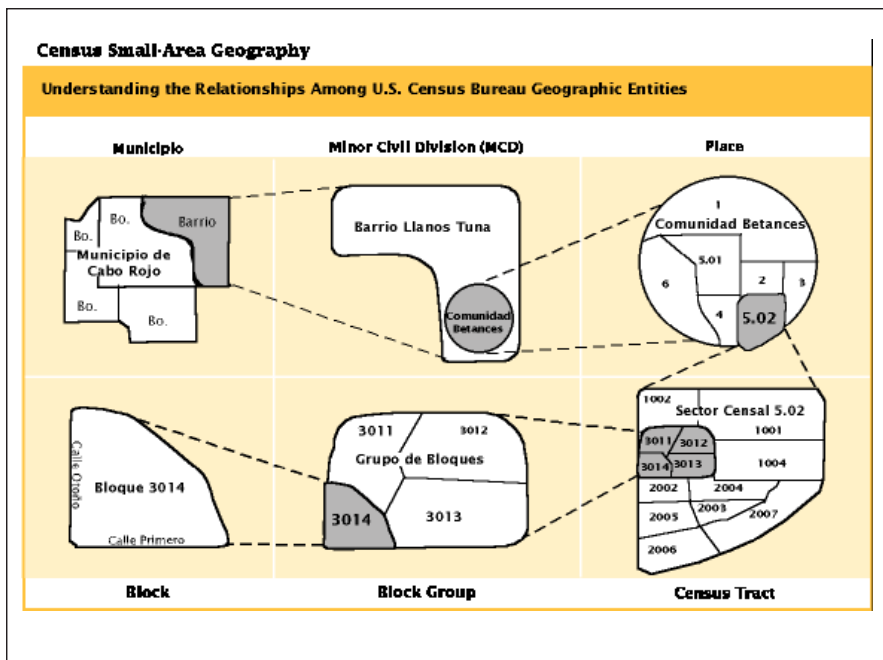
Census Small-Area Geography

Understanding the Relationships Among U.S. Census Bureau Geographic Entities

Municipio

Bo.

Barrio

Bo.

Municipio de Cabo Rojo

Bo.

Bo.

Minor Civil Division (MCD)

Barrio Llanos Tuna

Comunidad Betances

Place

1

Comunidad Betances

5.01

6

2

3

4

5.02

Bloque 3014

Calle Otoño

Calle Primero

3011

3012

Grupo de Bloques

3014

3013

1002

Sector Censal 5.02

3011

3012

1001

3014

3013

1004

2002

2004

2005

2003

2007

2006

Block

Block Group

Census Tract